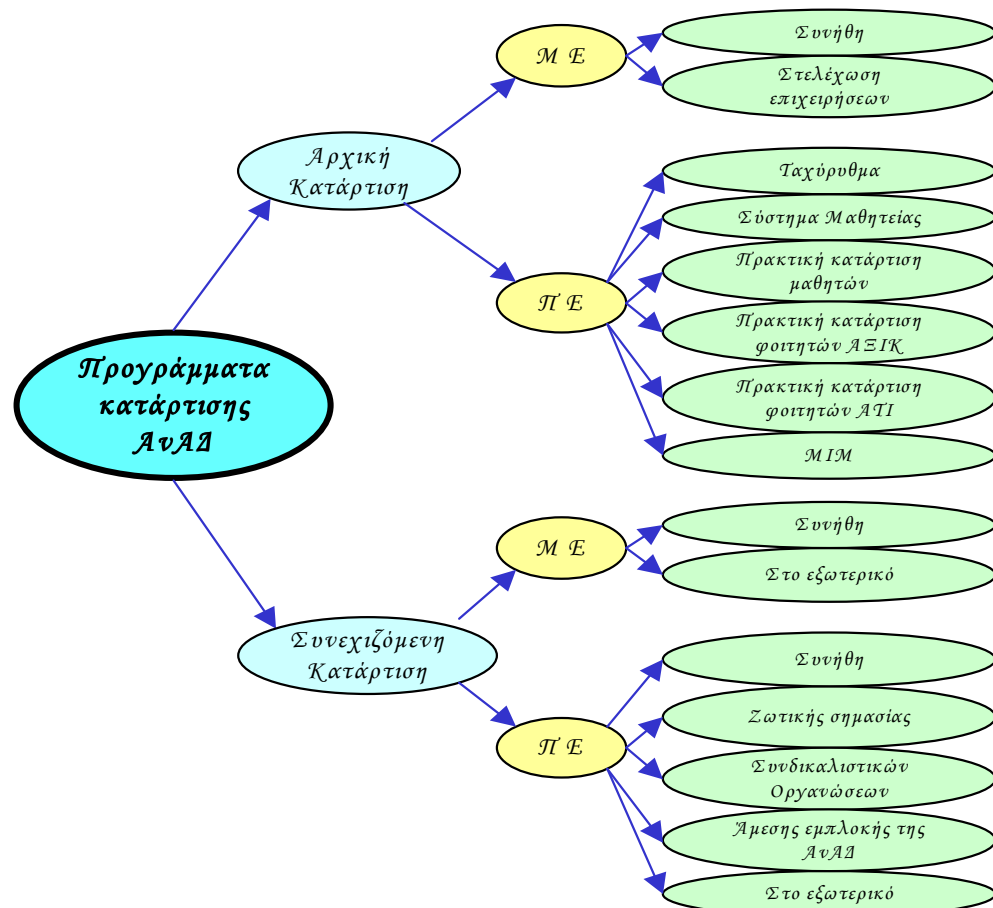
Προγράμματα κατάρτισης ΑνΑΔ

Αρχική Κατάρτιση

Μ Ε

Συνήθη

Στελέχωση επιχειρήσεων

Π Ε

Ταχύρυθμα

Σύστημα Μαθητείας

Πρακτική κατάρτιση μαθητών

Πρακτική κατάρτιση φοιτητών ΑΞΙΚ

Πρακτική κατάρτιση φοιτητών ΑΤΙ

ΜΙΜ

Συνεχιζόμενη Κατάρτιση

Μ Ε

Συνήθη

Στο εξωτερικό

Π Ε

Συνήθη

Ζωτικής σημασίας

Συνδικαλιστικών Οργανώσεων

Άμεσης εμπλοκής της ΑνΑΔ

Στο εξωτερικό